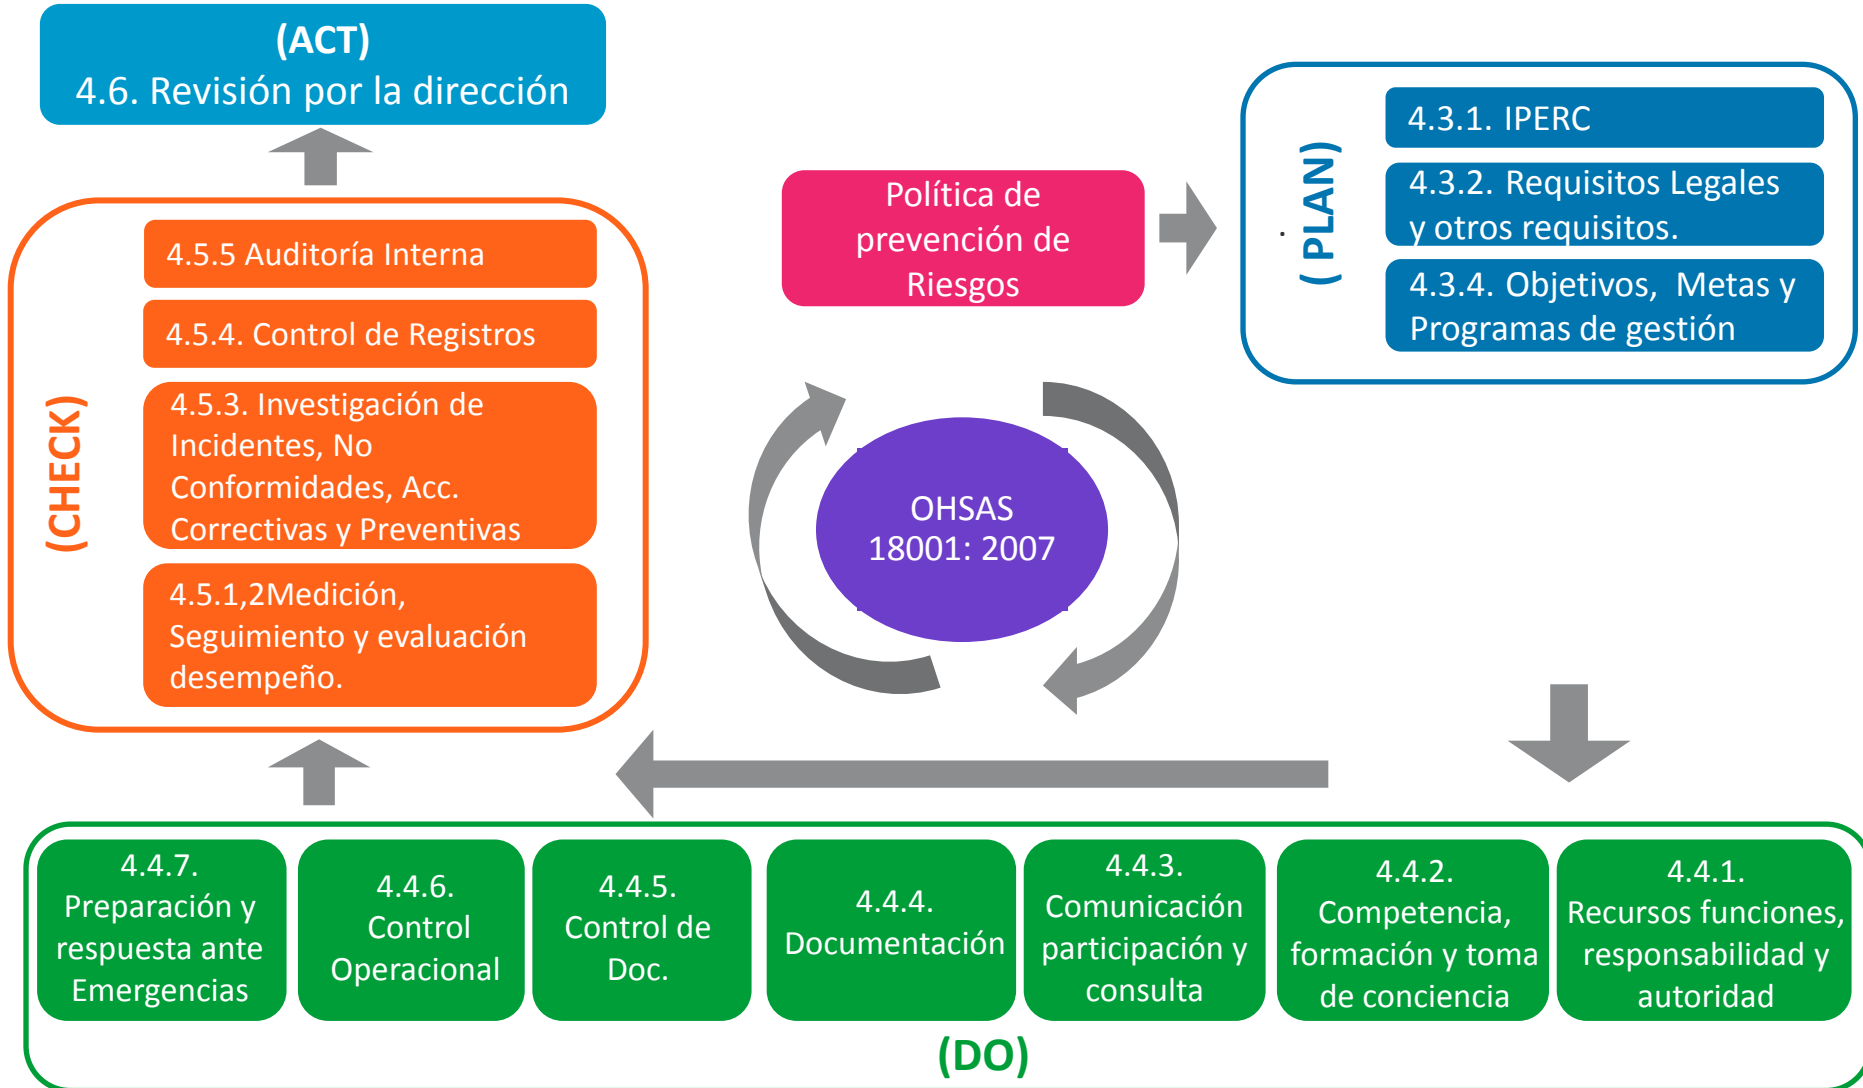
(ACT)
4.6. Revisión por la dirección

Política de prevención de Riesgos

(PLAN)

4.3.1. IPERC

4.3.2. Requisitos Legales y otros requisitos.

4.3.4. Objetivos, Metas y Programas de gestión

(CHECK)

4.5.5 Auditoría Interna

4.5.4. Control de Registros

4.5.3. Investigación de Incidentes, No Conformidades, Acc. Correctivas y Preventivas

4.5.1,2Medición, Seguimiento y evaluación desempeño.

OHSAS 18001: 2007

4.4.7. Preparación y respuesta ante Emergencias

4.4.6. Control Operacional

4.4.5. Control de Doc.

4.4.4. Documentación

4.4.3. Comunicación participación y consulta

4.4.2. Competencia, formación y toma de conciencia

4.4.1. Recursos funciones, responsabilidad y autoridad

(DO)